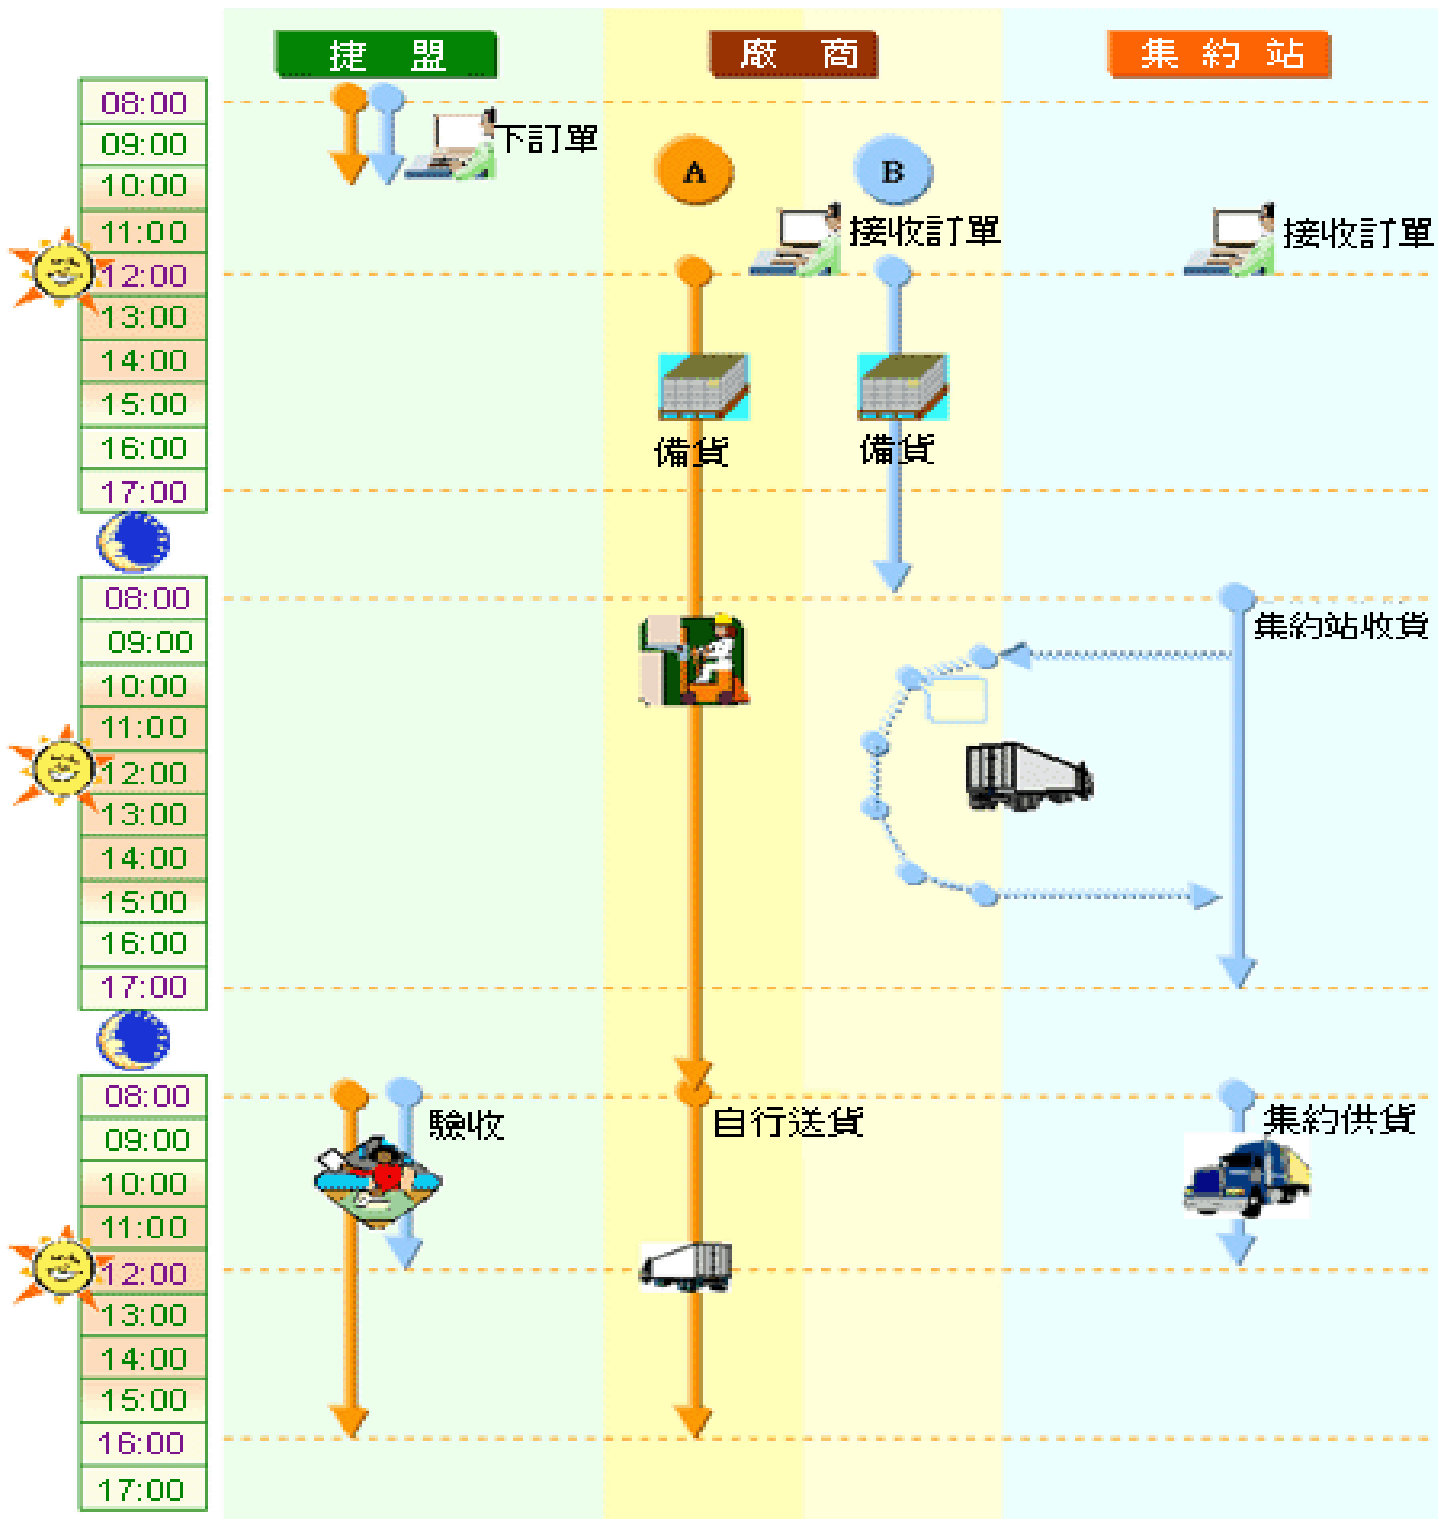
捷 盟

廠 商

集 約 站

08:00
09:00
10:00
11:00
12:00
13:00
14:00
15:00
16:00
17:00

08:00
09:00
10:00
11:00
12:00
13:00
14:00
15:00
16:00
17:00

08:00
09:00
10:00
11:00
12:00
13:00
14:00
15:00
16:00
17:00

下訂單

A

B

接收訂單

接收訂單

備貨

備貨

集約站收貨

驗收

自行送貨

集約供貨